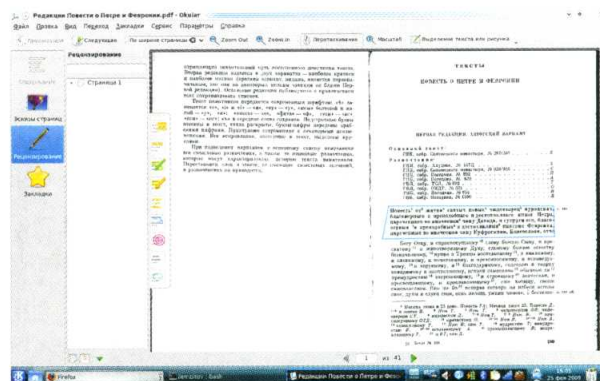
Редакции Повести о Петре и Февронии.pdf - Okular

Файл Правка Вид Переход Закладки Сервис Параметры Справка

Предыдущая | Следующая | По ширине страницы | Zoom Out | Zoom In | Перетаскивание | Масштаб | Выделение текста или рисунка

Рецензирование

Страница 1

Содержание

Эскизы страниц

Рецензирование

Закладки

ТЕКСТЫ

ПОВЕСТЬ О ПЕТРЕ И ФЕВРОНИИ

ПЕРВАЯ РЕДАКЦИЯ. АВТОРСКИЙ ВАРИАНТ

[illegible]

1 из 41

Firefox

Редакции Повести о Петре и Февронии

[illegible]